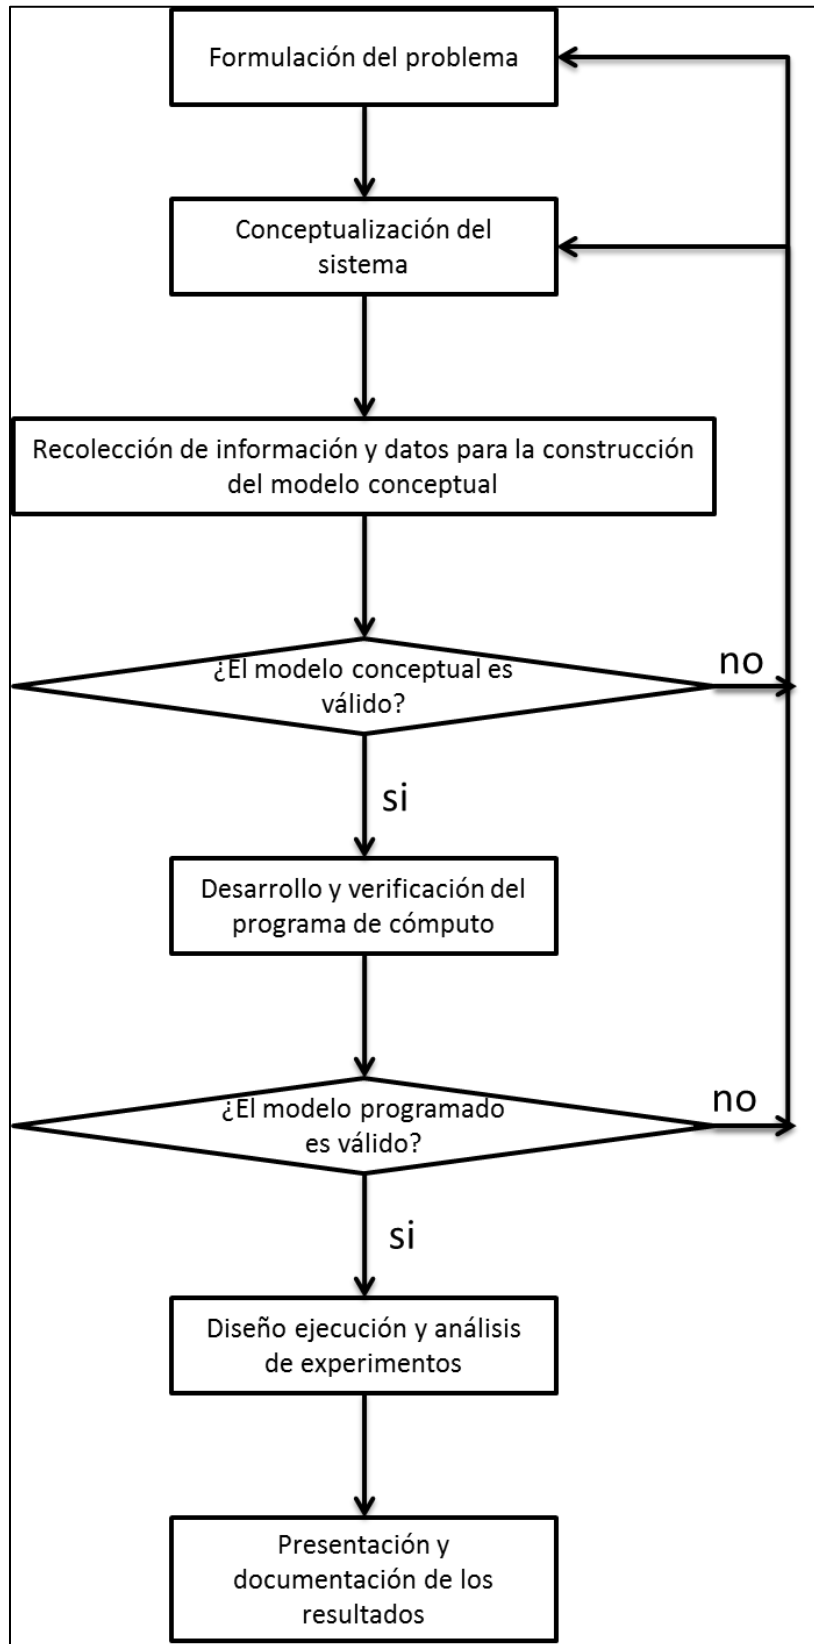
Formulación del problema

Conceptualización del sistema

Recolección de información y datos para la construcción del modelo conceptual

¿El modelo conceptual es válido?

no

si

Desarrollo y verificación del programa de cómputo

¿El modelo programado es válido?

no

si

Diseño ejecución y análisis de experimentos

Presentación y documentación de los resultados